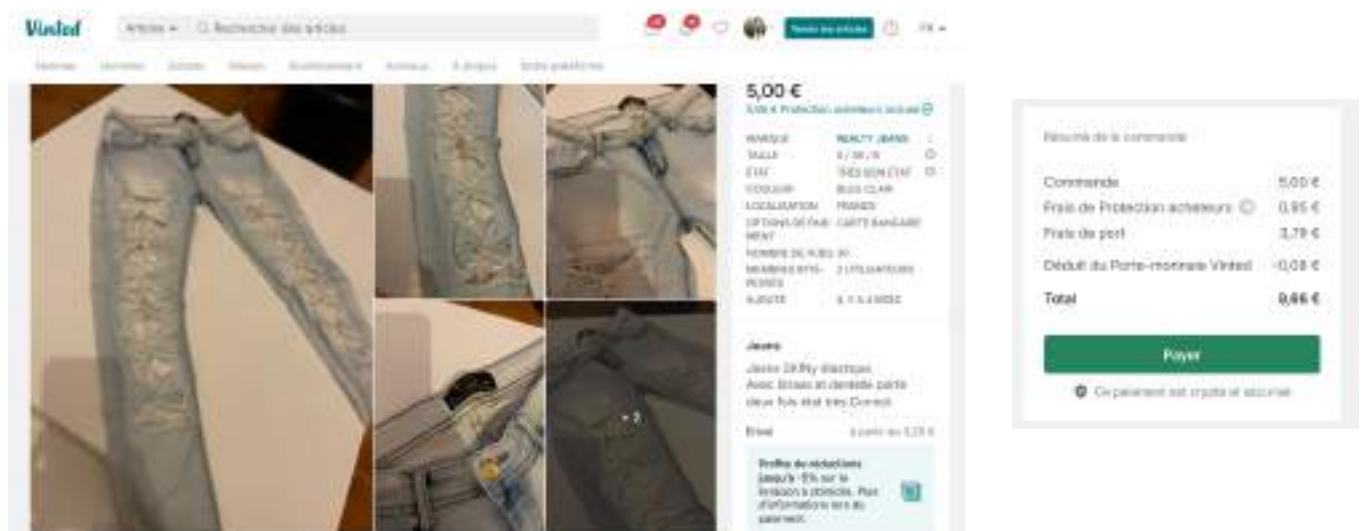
Vinted

Articles ▾ Rechercher des articles

Vends tes articles

FR ▾

Femmes Hommes Enfants Maison Divertissement Animaux À propos Notre plateforme

5,00 €

5,95 € Protection acheteurs incluse

| | |
|---|---|
| MARQUE | REALTY JEANS |
| TAILLE | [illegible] |
| ÉTAT | TRÈS BON ÉTAT |
| COULEUR | BLEU CLAIR |
| LOCALISATION | FRANCE |
| OPTIONS DE PAIEMENT | CARTE BANCAIRE |
| NOMBRE DE VUES | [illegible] |
| MEMBRES INTÉRESSÉS | 2 UTILISATEURS |
| AJOUTÉ | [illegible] |

Jeans

Jeans Skinny élastique. Avec Strass et dentelle porté deux fois état très Correct

Envoi à partir de 3,29 €

Profite de réductions jusqu'à -5% sur la livraison à domicile. Plus d'informations lors du paiement.

+2

Résumé de la commande

Commande 5,00 €

Frais de Protection acheteurs 0,95 €

Frais de port 3,79 €

Déduit du Porte-monnaie Vinted -0,08 €

Total 9,66 €

Payer

Ce paiement est crypté et sécurisé